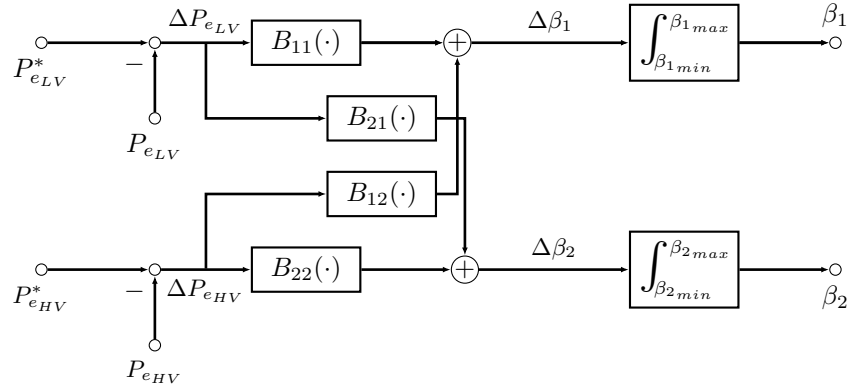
$P^*_{e_{LV}}$ $-$ $\Delta P_{e_{LV}}$ $B_{11}(\cdot)$ $\Delta\beta_1$ $\int_{\beta_{1_{min}}}^{\beta_{1_{max}}}$ $\beta_1$

$P_{e_{LV}}$

$B_{21}(\cdot)$

$B_{12}(\cdot)$

$P^*_{e_{HV}}$ $-$ $\Delta P_{e_{HV}}$ $B_{22}(\cdot)$ $\Delta\beta_2$ $\int_{\beta_{2_{min}}}^{\beta_{2_{max}}}$ $\beta_2$

$P_{e_{HV}}$